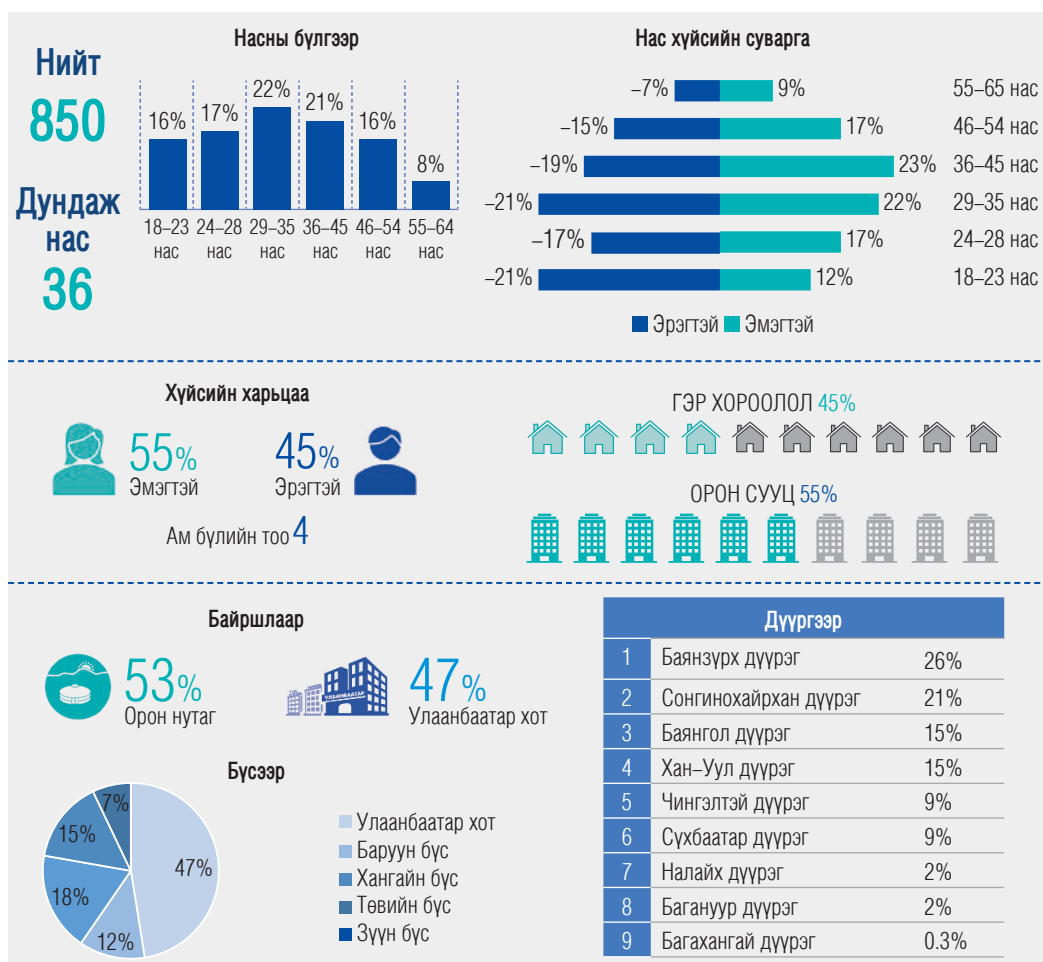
Нийт
850
Дундаж нас
36

Насны бүлгээр

16% 17% 22% 21% 16% 8%

18–23 нас 24–28 нас 29–35 нас 36–45 нас 46–54 нас 55–64 нас

Нас хүйсийн суварга

| –7% | 9% | 55–65 нас |
|---|---|---|
| –15% | 17% | 46–54 нас |
| –19% | 23% | 36–45 нас |
| –21% | 22% | 29–35 нас |
| –17% | 17% | 24–28 нас |
| –21% | 12% | 18–23 нас |

Эрэгтэй Эмэгтэй

Хүйсийн харьцаа

55% Эмэгтэй
45% Эрэгтэй

Ам бүлийн тоо 4

ГЭР ХОРООЛОЛ 45%

ОРОН СУУЦ 55%

Байршлаар

53% Орон нутаг
УЛААНБААТАР
47% Улаанбаатар хот

Бүсээр

7%
15%
18%
12%
47%

Улаанбаатар хот
Баруун бүс
Хангайн бүс
Төвийн бүс
Зүүн бүс

| Дүүргээр | | |
|---|---|---|
| 1 | Баянзүрх дүүрэг | 26% |
| 2 | Сонгинохайрхан дүүрэг | 21% |
| 3 | Баянгол дүүрэг | 15% |
| 4 | Хан–Уул дүүрэг | 15% |
| 5 | Чингэлтэй дүүрэг | 9% |
| 6 | Сүхбаатар дүүрэг | 9% |
| 7 | Налайх дүүрэг | 2% |
| 8 | Багануур дүүрэг | 2% |
| 9 | Багахангай дүүрэг | 0.3% |